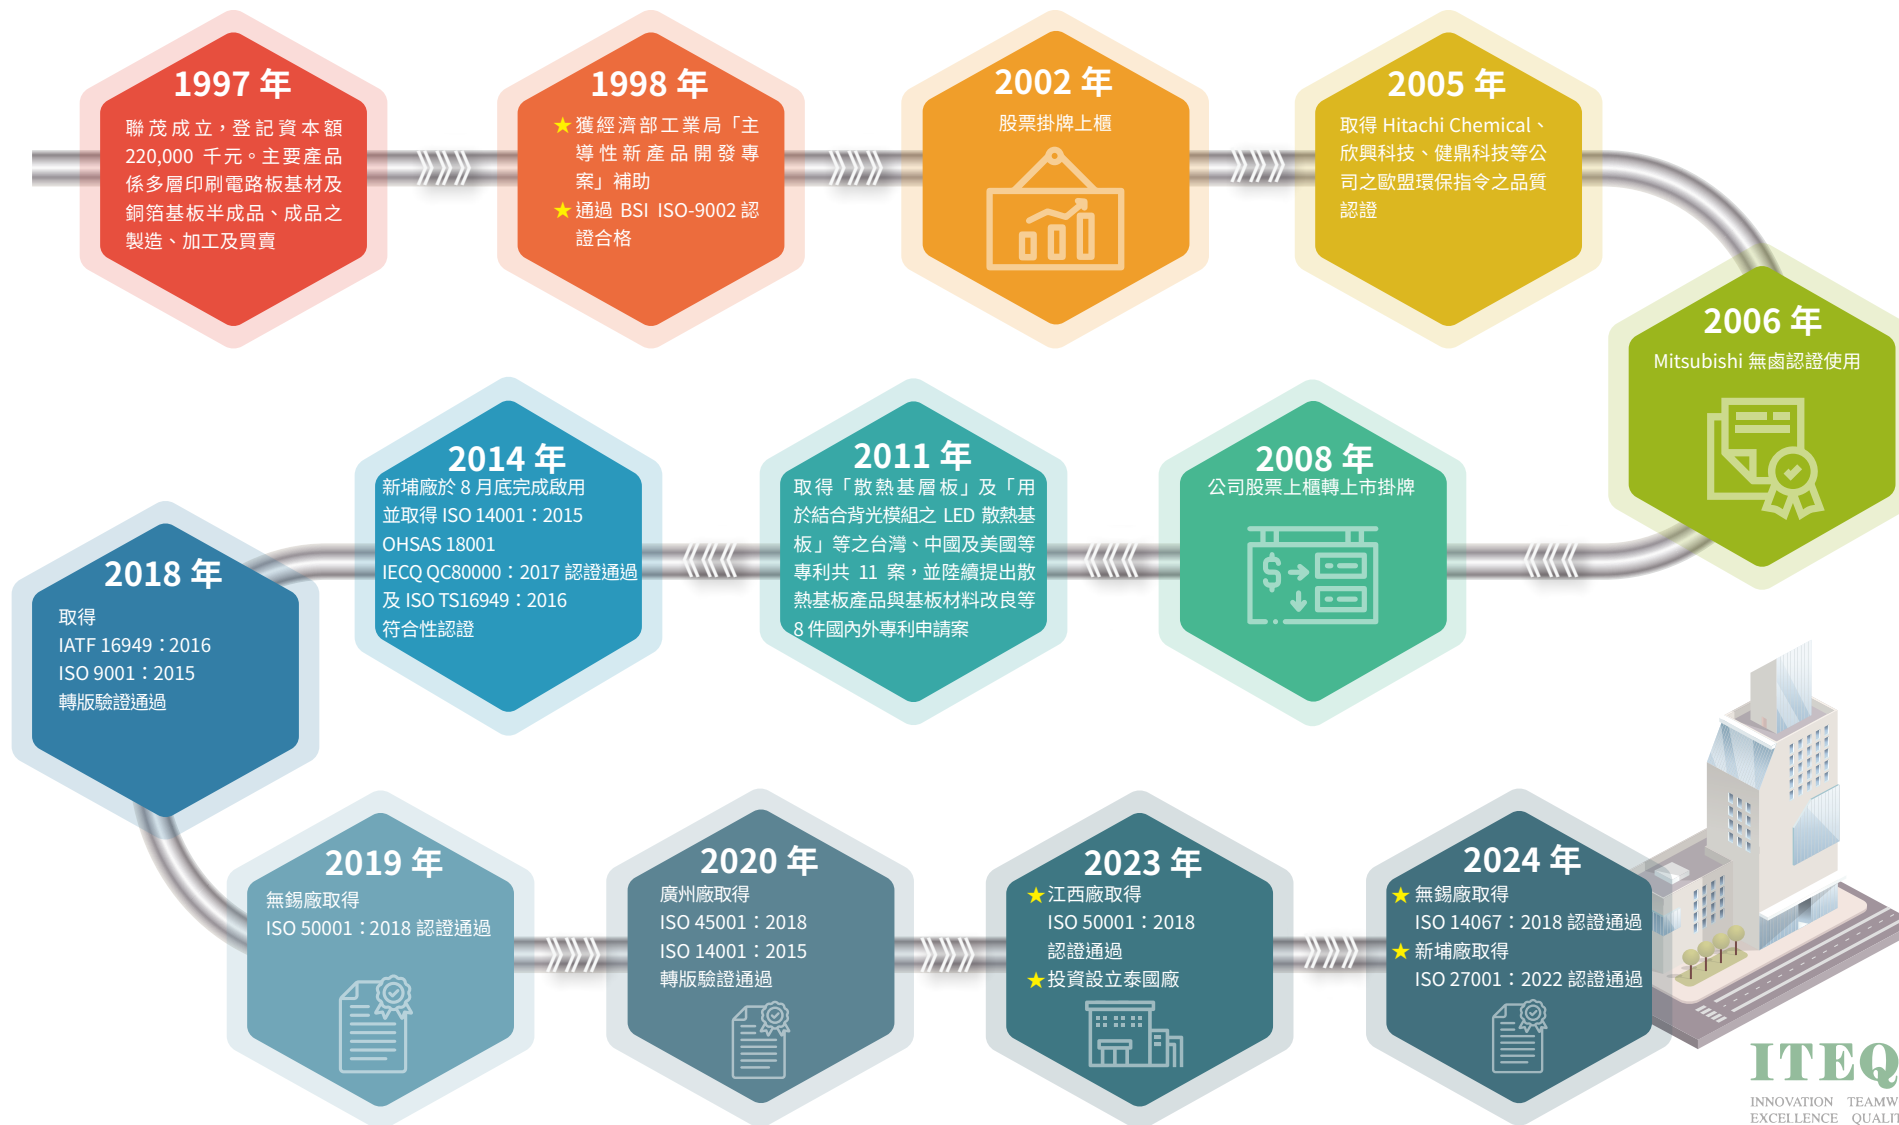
1997 年
聯茂成立，登記資本額 220,000 千元。主要產品係多層印刷電路板基材及銅箔基板半成品、成品之製造、加工及買賣

1998 年
★獲經濟部工業局「主導性新產品開發專案」補助
★通過 BSI ISO-9002 認證合格

2002 年
股票掛牌上櫃

2005 年
取得 Hitachi Chemical、欣興科技、健鼎科技等公司之歐盟環保指令之品質認證

2006 年
Mitsubishi 無鹵認證使用

2014 年
新埔廠於 8 月底完成啟用
並取得 ISO 14001：2015
OHSAS 18001
IECQ QC80000：2017 認證通過
及 ISO TS16949：2016
符合性認證

2011 年
取得「散熱基層板」及「用於結合背光模組之 LED 散熱基板」等之台灣、中國及美國等專利共 11 案，並陸續提出散熱基板產品與基板材料改良等 8 件國內外專利申請案

2008 年
公司股票上櫃轉上市掛牌

2018 年
取得
IATF 16949：2016
ISO 9001：2015
轉版驗證通過

2019 年
無錫廠取得
ISO 50001：2018 認證通過

2020 年
廣州廠取得
ISO 45001：2018
ISO 14001：2015
轉版驗證通過

2023 年
★江西廠取得
ISO 50001：2018 認證通過
★投資設立泰國廠

2024 年
★無錫廠取得
ISO 14067：2018 認證通過
★新埔廠取得
ISO 27001：2022 認證通過

ITEQ
INNOVATION TEAMW
EXCELLENCE QUALIT